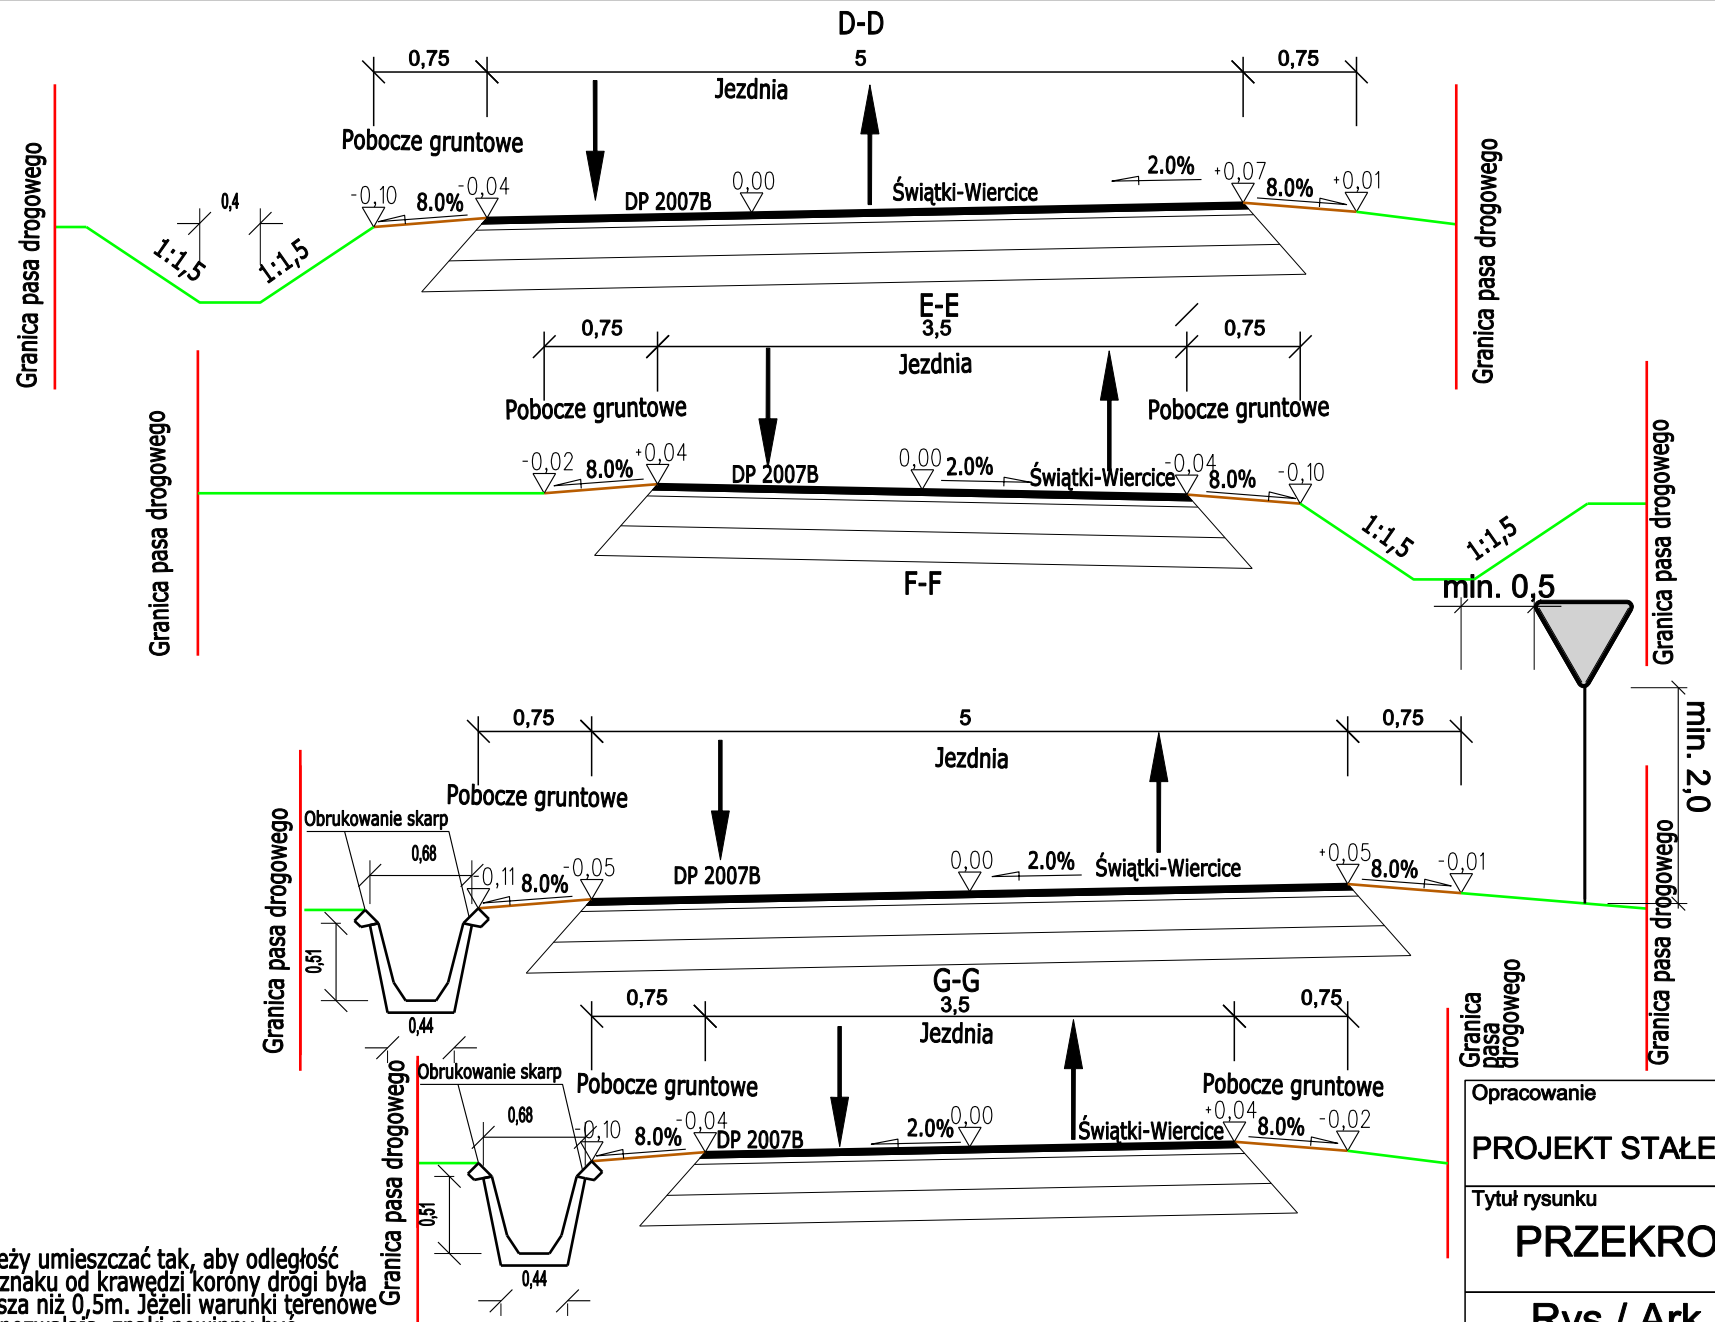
D-D

0,75 5 0,75

Jezdnia

Pobocze gruntowe

Granica pasa drogowego

Granica pasa drogowego

0,4

1:1,5 1:1,5

-0,10 8.0% -0,04 DP 2007B 0,00 Świątki-Wiercice 2.0% +0,07 8.0% +0,01

E-E

0,75 3,5 0,75

Jezdnia

Pobocze gruntowe Pobocze gruntowe

Granica pasa drogowego

-0,02 8.0% +0,04 DP 2007B 0,00 2.0% Świątki-Wiercice -0,04 8.0% -0,10

1:1,5 1:1,5

Granica pasa drogowego

F-F

min. 0,5

min. 2,0

0,75 5 0,75

Jezdnia

Pobocze gruntowe

Obrukowanie skarp

0,68

Granica pasa drogowego

-0,11 8.0% -0,05 DP 2007B 0,00 2.0% Świątki-Wiercice +0,05 8.0% -0,01

0,51

0,44

Granica pasa drogowego

G-G

0,75 3,5 0,75

Jezdnia

Obrukowanie skarp Pobocze gruntowe Pobocze gruntowe

0,68

Granica pasa drogowego

-0,10 8.0% -0,04 DP 2007B 2.0% 0,00 Świątki-Wiercice +0,04 8.0% -0,02

0,51

0,44

Granica pasa drogowego

Opracowanie

PROJEKT STAŁE

Tytuł rysunku

PRZEKRO

Rys / Ark

eży umieszczać tak, aby odległość znaku od krawędzi korony drogi była sza niż 0,5m. Jeżeli warunki terenowe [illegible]